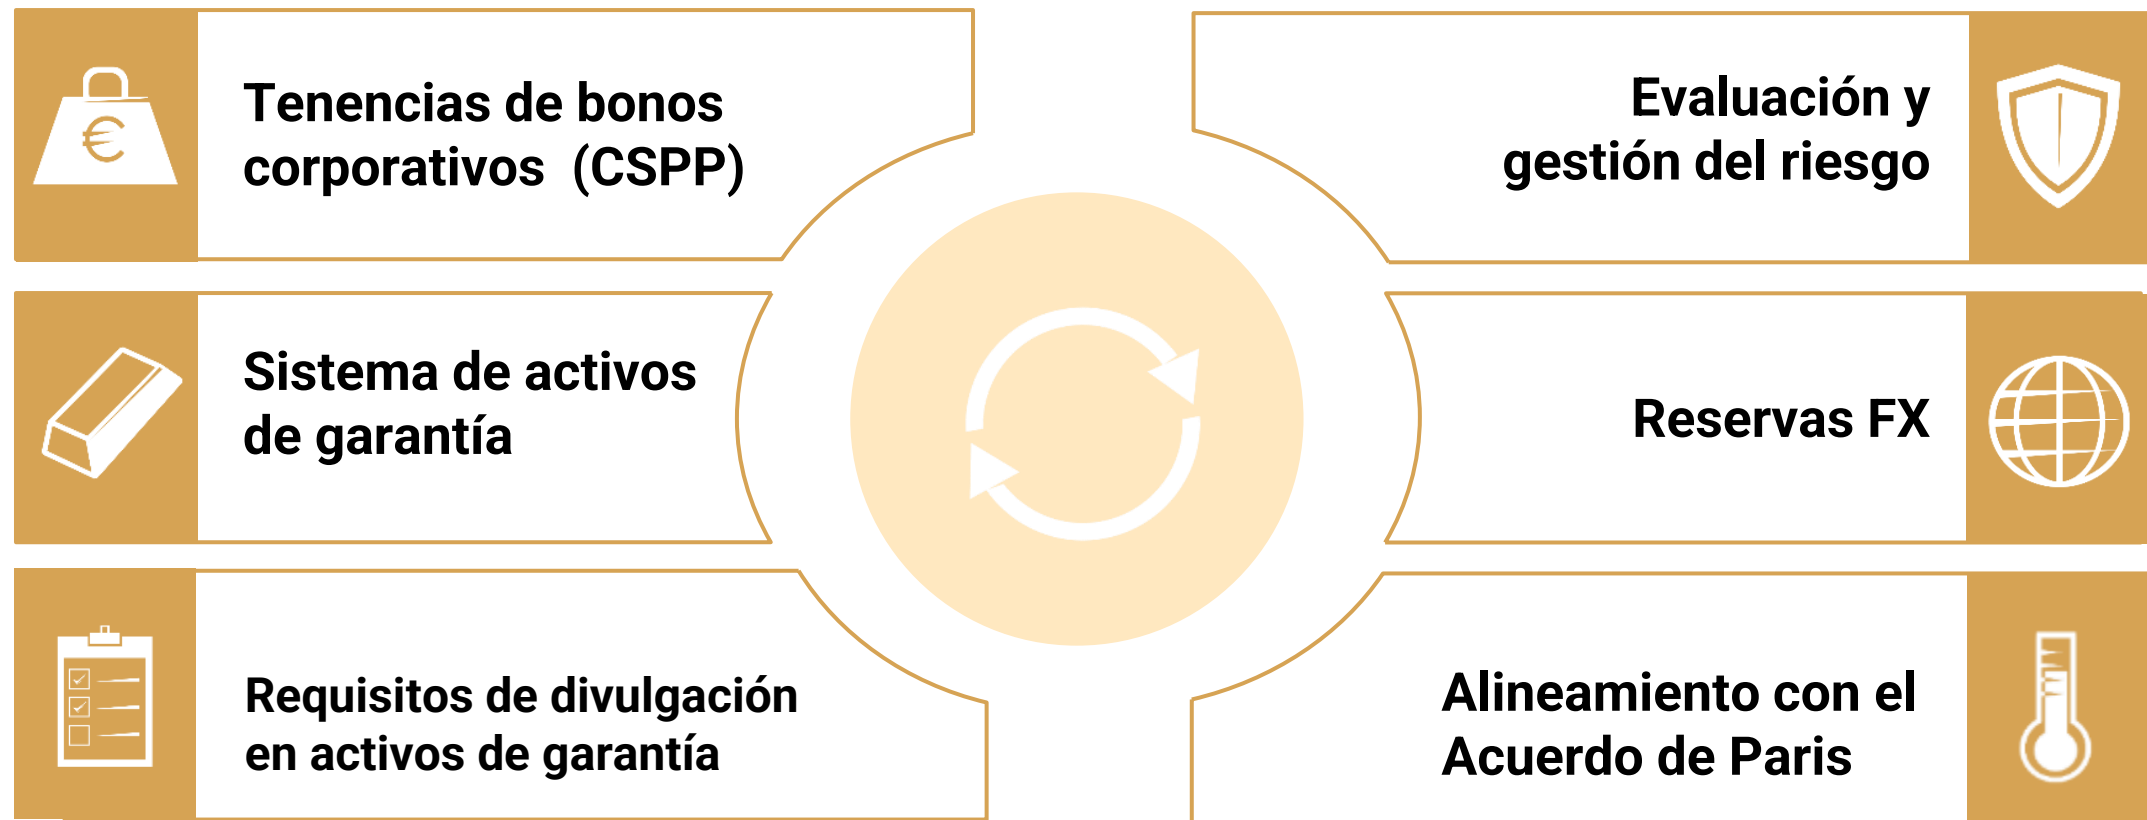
Tenencias de bonos corporativos (CSPP)

Evaluación y gestión del riesgo

Sistema de activos de garantía

Reservas FX

Requisitos de divulgación en activos de garantía

Alineamiento con el Acuerdo de Paris